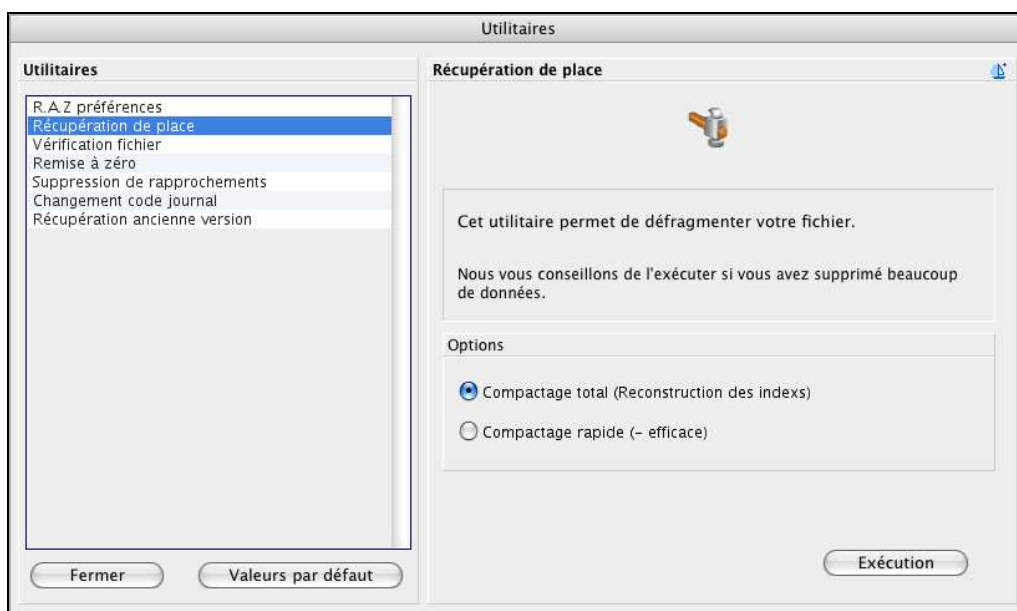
Utilitaires

Utilitaires

R.A.Z préférences
Récupération de place
Vérification fichier
Remise à zéro
Suppression de rapprochements
Changement code journal
Récupération ancienne version

Fermer
Valeurs par défaut

Récupération de place

Cet utilitaire permet de défragmenter votre fichier.

Nous vous conseillons de l'exécuter si vous avez supprimé beaucoup de données.

Options

Compactage total (Reconstruction des indexs)

Compactage rapide (- efficace)

Exécution